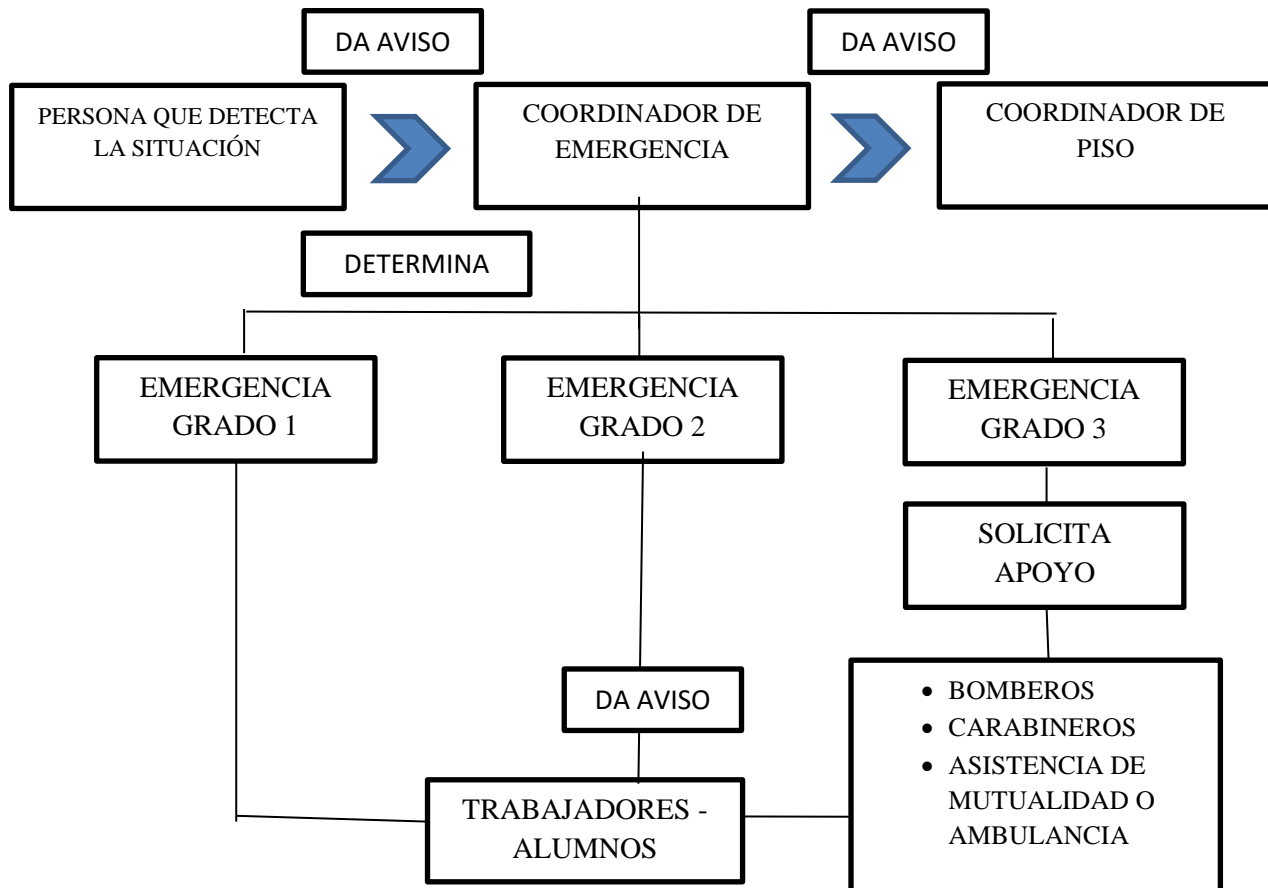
DA AVISO

DA AVISO

PERSONA QUE DETECTA LA SITUACIÓN

COORDINADOR DE EMERGENCIA

COORDINADOR DE PISO

DETERMINA

EMERGENCIA GRADO 1

EMERGENCIA GRADO 2

EMERGENCIA GRADO 3

SOLICITA APOYO

DA AVISO

- BOMBEROS
- CARABINEROS
- ASISTENCIA DE MUTUALIDAD O AMBULANCIA

TRABAJADORES - ALUMNOS